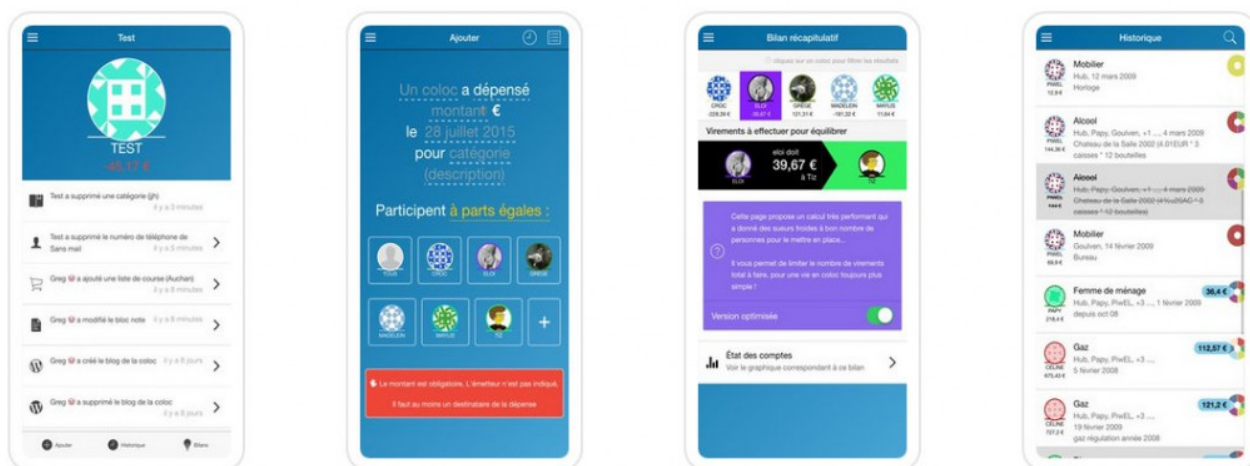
Test

TEST
-45,17 €

Test a supprimé une catégorie (jh)
il y a 3 minutes

Test a supprimé le numéro de téléphone de Sans mail
il y a 5 minutes

Greg a ajouté une liste de course (Auchan)
il y a 8 minutes

Greg a modifié le bloc note
il y a 8 minutes

Greg a créé le blog de la coloc
il y a 8 jours

Greg a supprimé le blog de la coloc
il y a 8 jours

Ajouter Historique Bilan

Ajouter

Un coloc a dépensé montant €
le 28 juillet 2015
pour catégorie (description)

Participent à parts égales :

TOUS CROC ELOI GREGE
MADELEIN MAYUS TIZ

Le montant est obligatoire, L'émetteur n'est pas indiqué.
Il faut au moins un destinataire de la dépense

Bilan récapitulatif

cliquez sur un coloc pour filtrer les résultats

CROC -228,39 € ELOI -39,67 € GREGE 121,31 € MADELEIN -161,32 € MAYUS 11,64 €

Virements à effectuer pour équilibrer

ELOI
eloi doit
39,67 €
à Tiz
TIZ

Cette page propose un calcul très performant qui a donné des sueurs froides à bon nombre de personnes pour le mettre en place...

Il vous permet de limiter le nombre de virements total à faire, pour une vie en coloc toujours plus simple !

Version optimisée

État des comptes
Voir le graphique correspondant à ce bilan

Historique

Mobilier
Hub, 12 mars 2009
Horloge
PIWEL 12,9 €

Alcool
Hub, Papy, Goulven, +1 ..., 4 mars 2009
Chateau de la Salle 2002 (4.01EUR * 3 caisses * 12 bouteilles)
PIWEL 144,36 €

Alcool
Hub, Papy, Goulven, +1 ..., 4 mars 2009
Chateau de la Salle 2002 (4%u20AC * 3 caisses * 12 bouteilles)
PIWEL 144 €

Mobilier
Goulven, 14 février 2009
Bureau
PIWEL 69,9 €

Femme de ménage
Hub, Papy, PiwEL, +3 ..., 1 février 2009
depuis oct 08
PAPY 218,4 €
36,4 €

Gaz
Hub, Papy, PiwEL, +3 ...
5 février 2008
CELINE 675,43 €
112,57 €

Gaz
Hub, Papy, PiwEL, +3 ...
19 février 2009
gaz régulation année 2008
CELINE 727,2 €
121,2 €